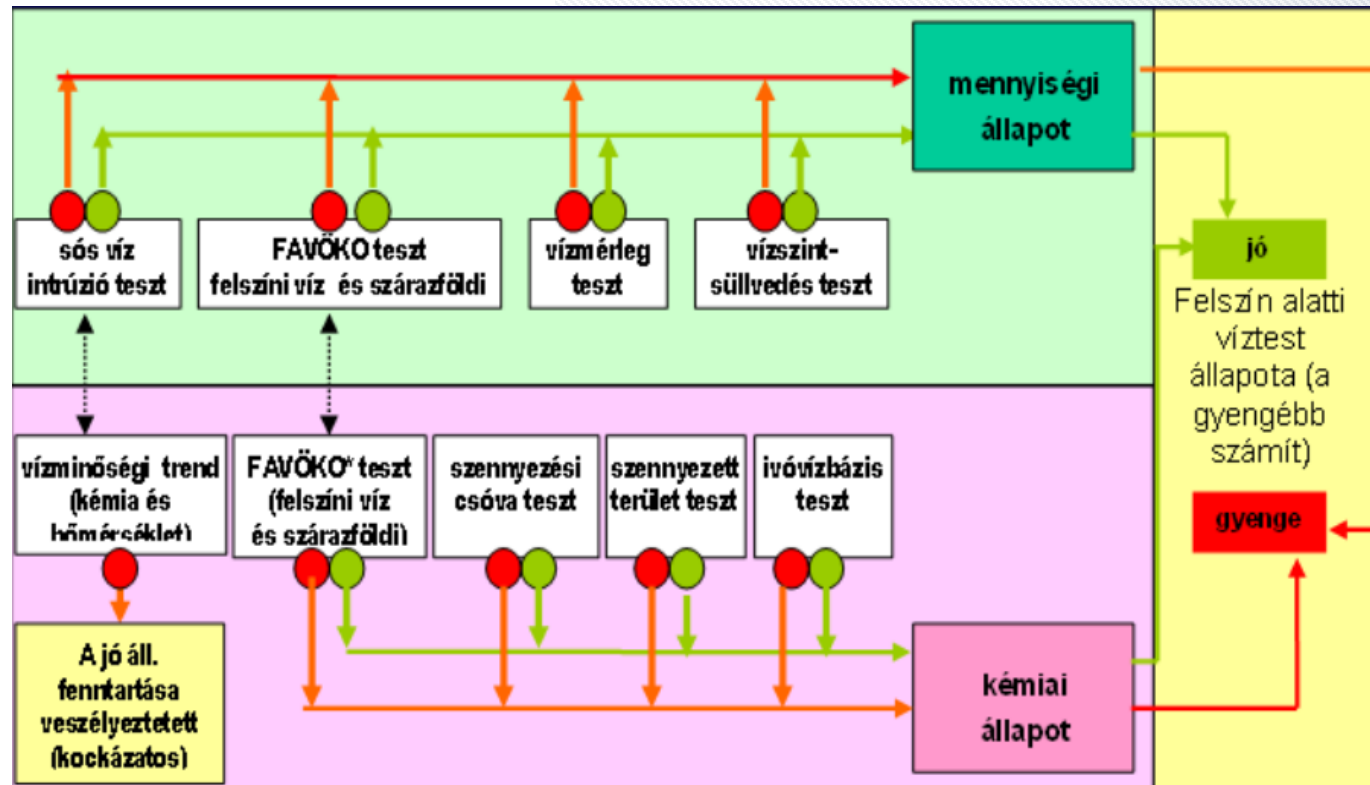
mennyiségi állapot

sós víz intrúzió teszt

FAVÖKO teszt felszíni víz és szárazföldi

vízmérleg teszt

vízszint-süllvedés teszt

jó

Felszín alatti víztest állapota (a gyengébb számít)

gyenge

vízminőségi trend (kémia és hőmérséklet)

FAVÖKO* teszt (felszíni víz és szárazföldi)

szennyezési csóva teszt

szennyezett terület teszt

ivóvízbázis teszt

A jó áll. fenntartása veszélyeztetett (kockázatos)

kémiai állapot